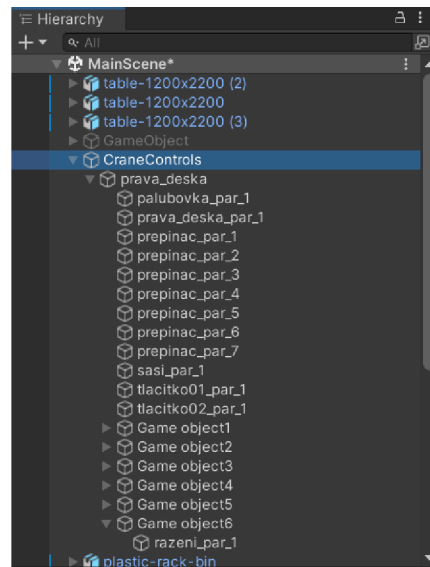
Hierarchy

+ ▾ All

MainScene*
table-1200x2200 (2)
table-1200x2200
table-1200x2200 (3)
GameObject
CraneControls
prava_deska
palubovka_par_1
prava_deska_par_1
prepinac_par_1
prepinac_par_2
prepinac_par_3
prepinac_par_4
prepinac_par_5
prepinac_par_6
prepinac_par_7
sasi_par_1
tlacitko01_par_1
tlacitko02_par_1
Game object1
Game object2
Game object3
Game object4
Game object5
Game object6
razeni_par_1
plastic-rack-bin